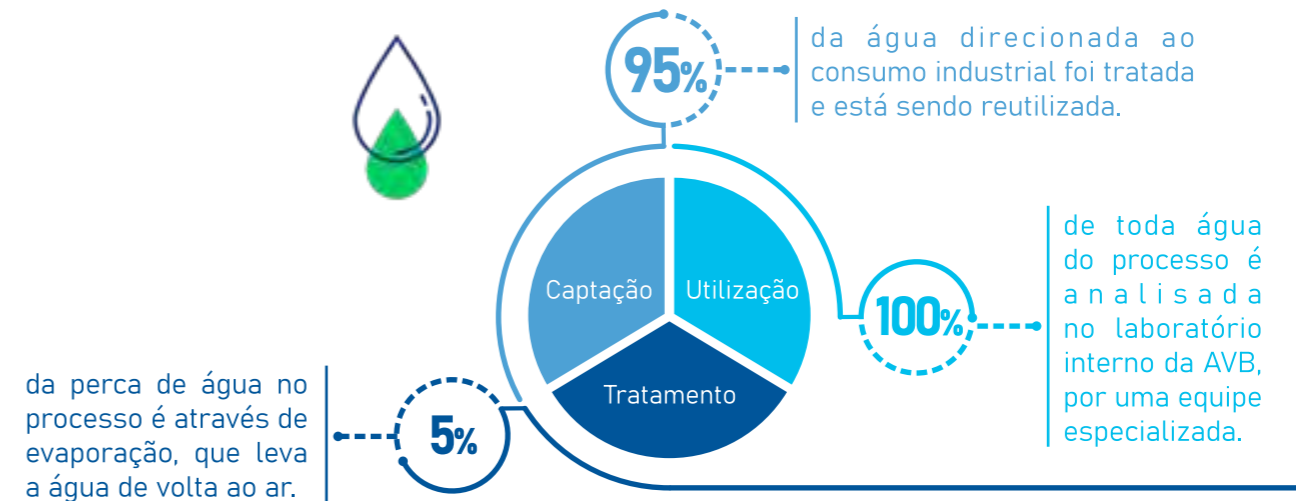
95%

da água direcionada ao consumo industrial foi tratada e está sendo reutilizada.

Captação

Utilização

Tratamento

100%

de toda água do processo é analisada no laboratório interno da AVB, por uma equipe especializada.

5%

da perca de água no processo é através de evaporação, que leva a água de volta ao ar.